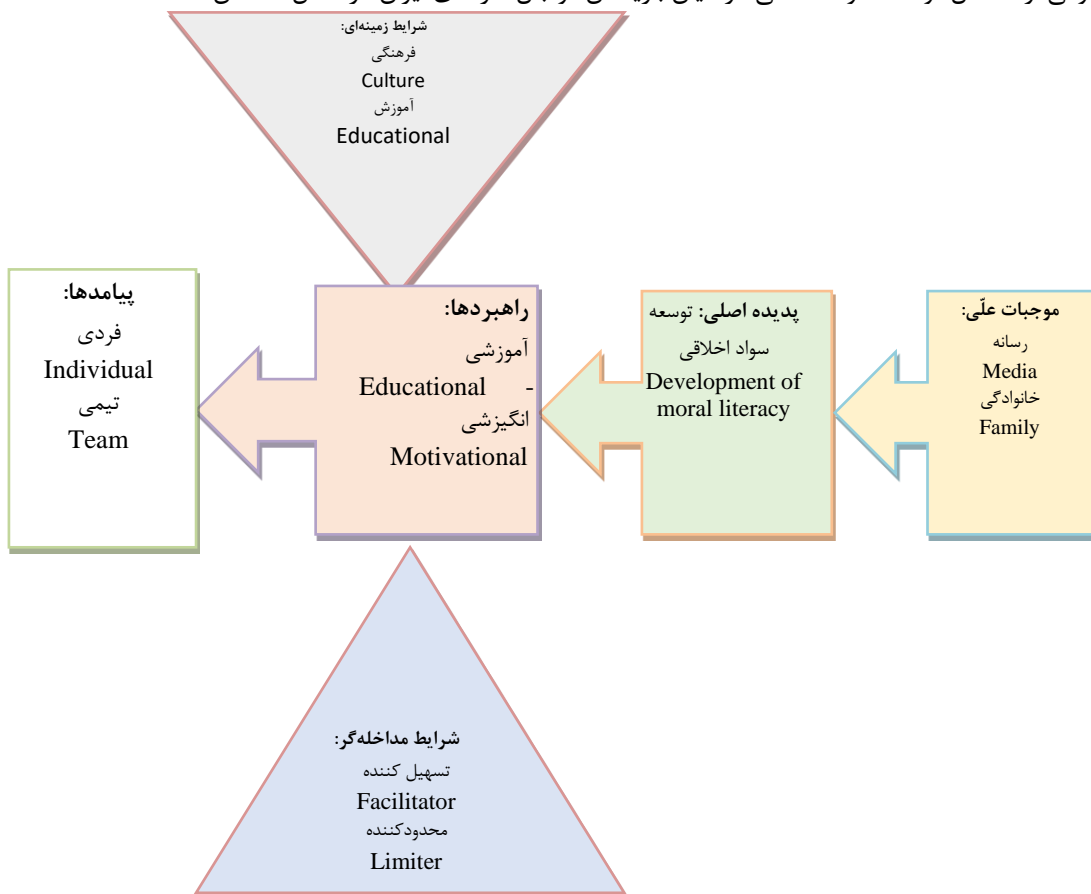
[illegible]

شرایط زمینه‌ای:
فرهنگی
Culture
آموزش
Educational

پیامدها:
فردی
Individual
تیمی
Team

راهبردها:
آموزشی
Educational -
انگیزشی
Motivational

پدیده اصلی: توسعه
سواد اخلاقی
Development of moral literacy

موجبات علّی:
رسانه
Media
خانوادگی
Family

شرایط مداخله‌گر:
تسهیل کننده
Facilitator
محدودکننده
Limiter